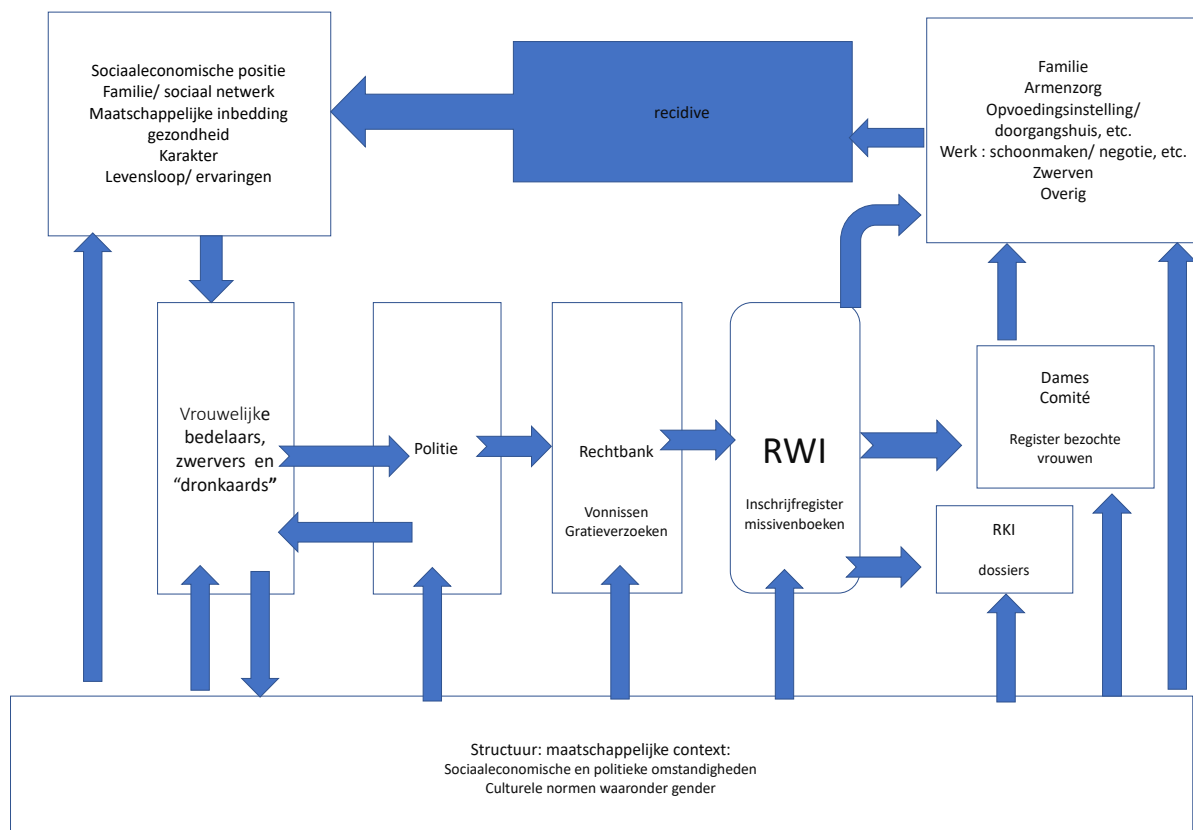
Sociaaleconomische positie
Familie/ sociaal netwerk
Maatschappelijke inbedding
gezondheid
Karakter
Levensloop/ ervaringen

recidive

Familie
Armenzorg
Opvoedingsinstelling/ doorgangshuis, etc.
Werk : schoonmaken/ negotie, etc.
Zwerven
Overig

Vrouwelijke bedelaars, zwervers en "dronkaards"

Politie

Rechtbank

Vonnissen
Gratieverzoeken

RWI

Inschrijfregister
missivenboeken

Dames
Comité

Register bezochte vrouwen

RKI

dossiers

Structuur: maatschappelijke context:
Sociaaleconomische en politieke omstandigheden
Culturele normen waaronder gender